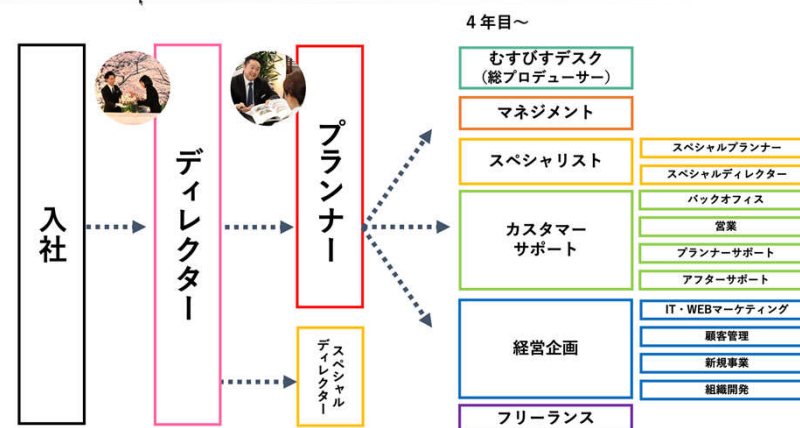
4年目〜

入社

ディレクター

プランナー

スペシャルディレクター

むすびすデスク（総プロデューサー）

マネジメント

スペシャリスト

スペシャルプランナー

スペシャルディレクター

カスタマーサポート

バックオフィス

営業

プランナーサポート

アフターサポート

経営企画

IT・WEBマーケティング

顧客管理

新規事業

組織開発

フリーランス